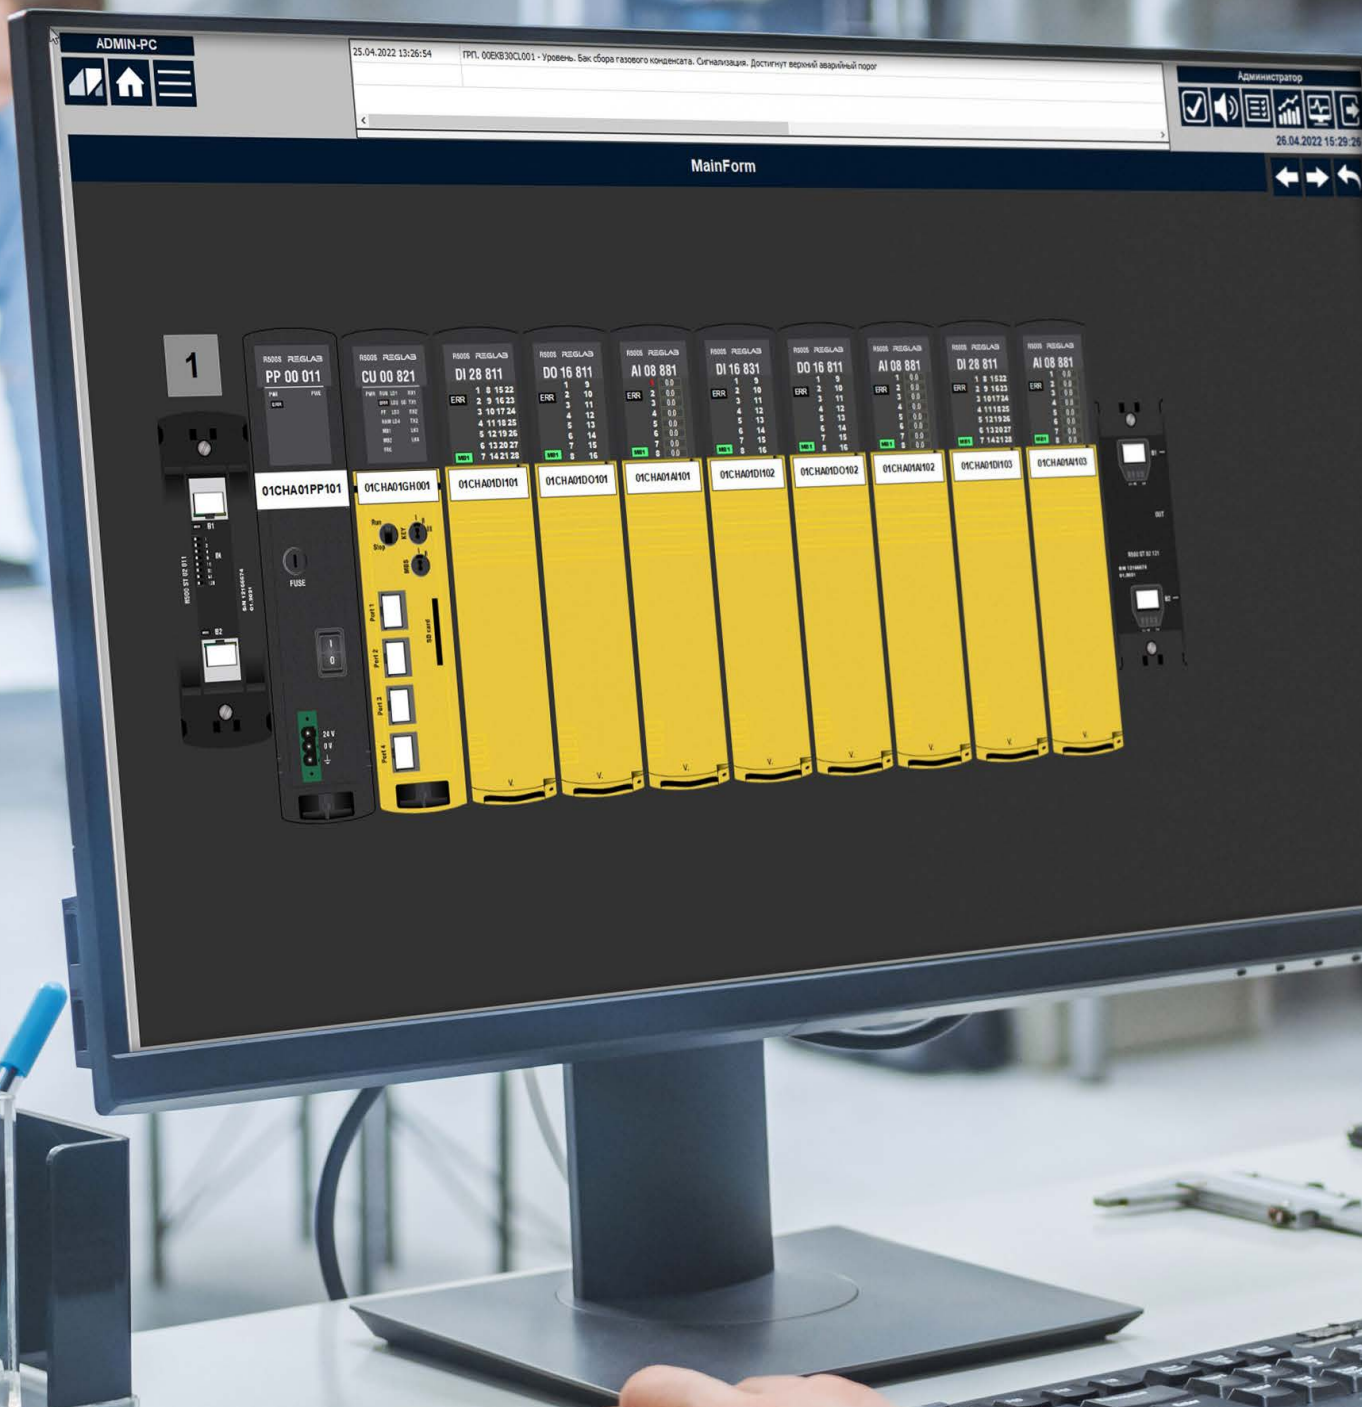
ADMIN-PC

25.04.2022 13:26:54 ГРП. 00EKB30CL001 - Уровень. Бак сбора газового конденсата. Сигнализация. Достигнут верхний аварийный порог

Администратор

26.04.2022 15:29:26

MainForm

1

R500S REGLAB PP 00 011

01CHA01PP101

FUSE

24 V
0 V

R500S REGLAB CU 00 821

01CHA01GH001

Run
Stop

Port 1
Port 2
Port 3
Port 4

SD card

R500S REGLAB DI 28 811

ERR

1 8 15 22
2 9 16 23
3 10 17 24
4 11 18 25
5 12 19 26
6 13 20 27
7 14 21 28

01CHA01DI101

R500S REGLAB DO 16 811

ERR

1 9
2 10
3 11
4 12
5 13
6 14
7 15
8 16

01CHA01DO101

R500S REGLAB AI 08 881

ERR

1 0.0
2 0.0
3 0.0
4 0.0
5 0.0
6 0.0
7 0.0
8 0.0

01CHA01AI101

R500S REGLAB DI 16 831

ERR

1 9
2 10
3 11
4 12
5 13
6 14
7 15
8 16

01CHA01DI102

R500S REGLAB DO 16 811

ERR

1 9
2 10
3 11
4 12
5 13
6 14
7 15
8 16

01CHA01DO102

R500S REGLAB AI 08 881

ERR

1 0.0
2 0.0
3 0.0
4 0.0
5 0.0
6 0.0
7 0.0
8 0.0

01CHA01AI102

R500S REGLAB DI 28 811

ERR

1 8 15 22
2 9 16 23
3 10 17 24
4 11 18 25
5 12 19 26
6 13 20 27
7 14 21 28

01CHA01DI103

R500S REGLAB AI 08 881

ERR

1 0.0
2 0.0
3 0.0
4 0.0
5 0.0
6 0.0
7 0.0
8 0.0

01CHA01AI103